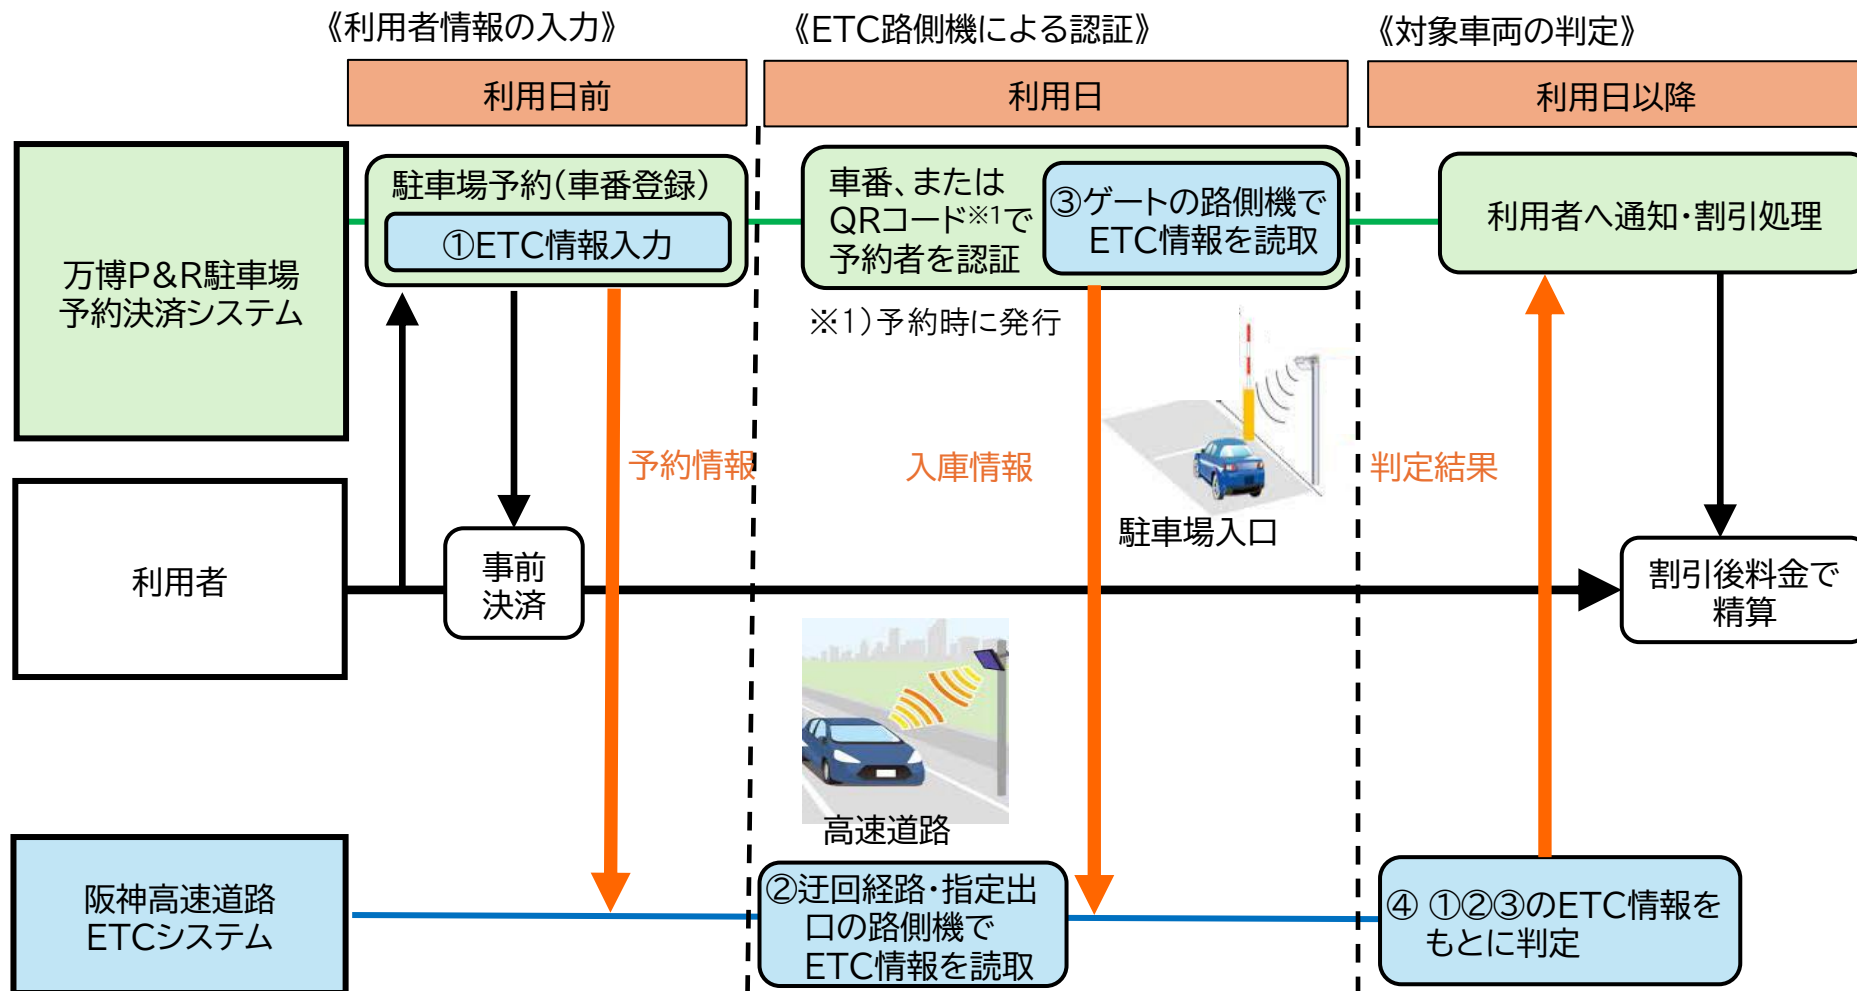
《利用者情報の入力》

《ETC路側機による認証》

《対象車両の判定》

利用日前

利用日

利用日以降

万博P&R駐車場予約決済システム

駐車場予約(車番登録)

①ETC情報入力

車番、またはQRコード※1で予約者を認証

③ゲートの路側機でETC情報を読取

利用者へ通知・割引処理

※1)予約時に発行

予約情報

入庫情報

判定結果

駐車場入口

利用者

事前決済

割引後料金で精算

高速道路

阪神高速道路ETCシステム

②迂回経路・指定出口の路側機でETC情報を読取

④ ①②③のETC情報をもとに判定